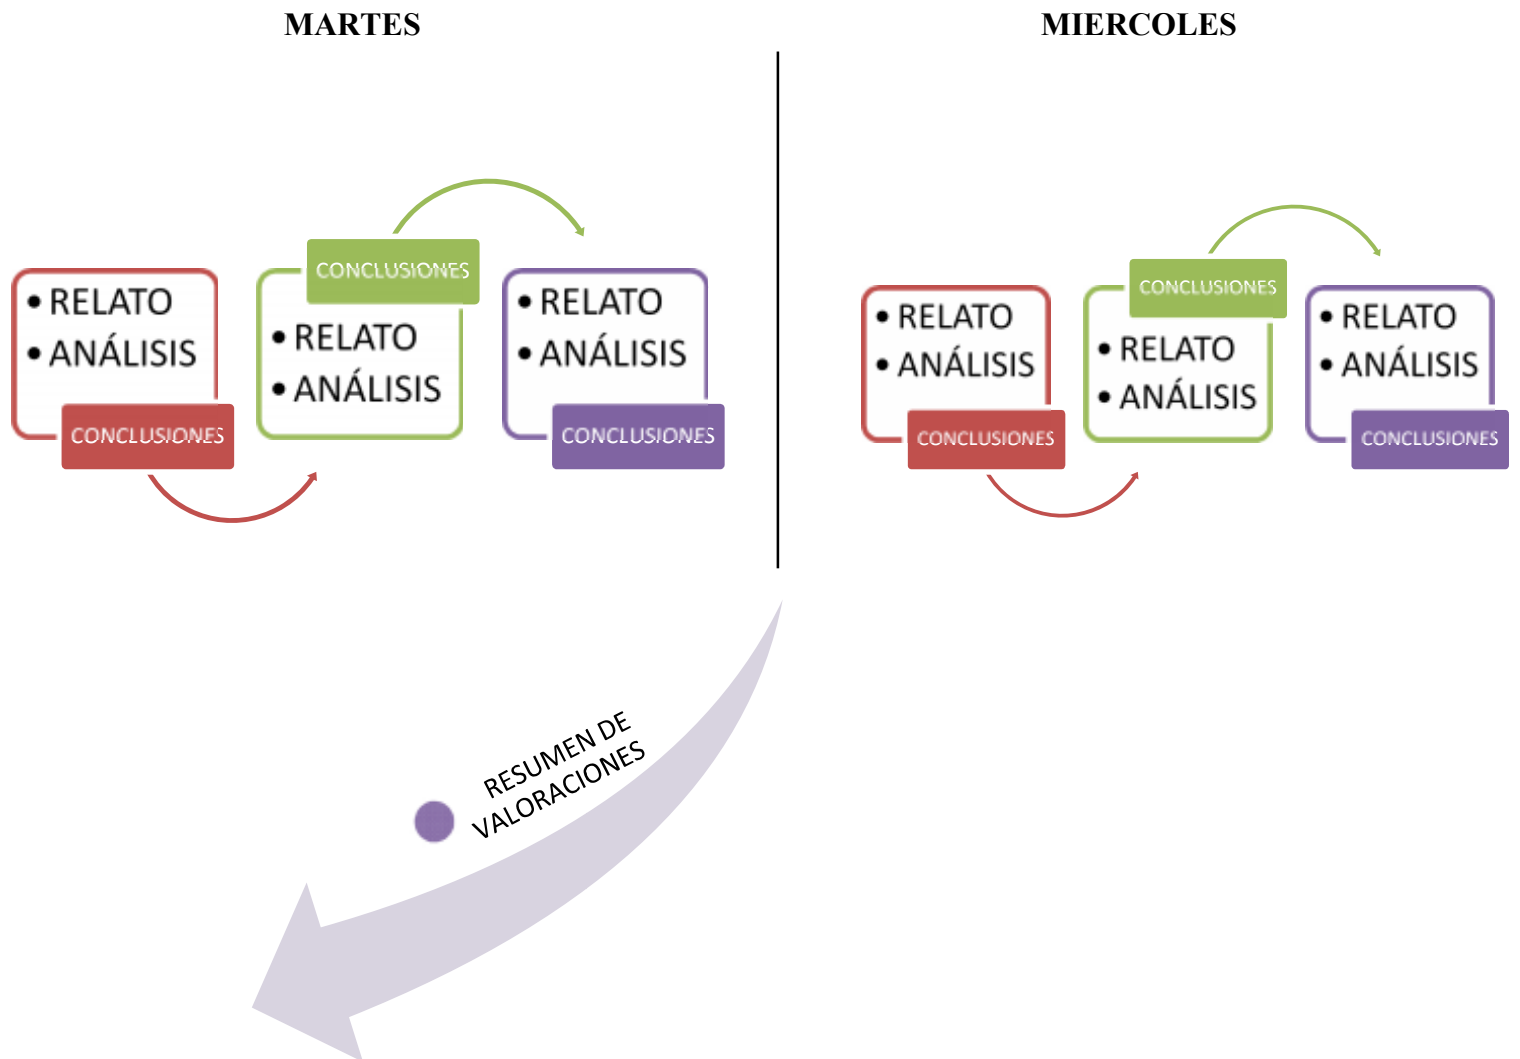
MARTES

- RELATO
- ANÁLISIS

CONCLUSIONES

CONCLUSIONES

- RELATO
- ANÁLISIS

- RELATO
- ANÁLISIS

CONCLUSIONES

MIERCOLES

- RELATO
- ANÁLISIS

CONCLUSIONES

CONCLUSIONES

- RELATO
- ANÁLISIS

- RELATO
- ANÁLISIS

CONCLUSIONES

RESUMEN DE VALORACIONES